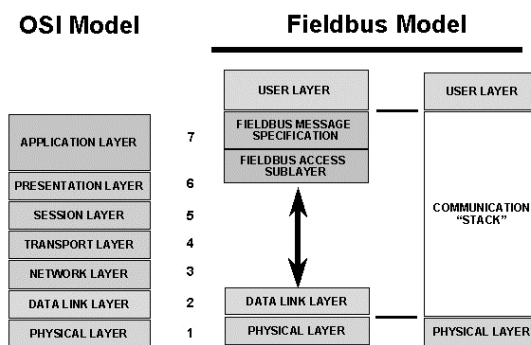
OSI Model

Fieldbus Model

USER LAYER

USER LAYER

APPLICATION LAYER 7

FIELDBUS MESSAGE SPECIFICATION

FIELDBUS ACCESS SUBLAYER

PRESENTATION LAYER 6

SESSION LAYER 5

COMMUNICATION "STACK"

TRANSPORT LAYER 4

NETWORK LAYER 3

DATA LINK LAYER 2

DATA LINK LAYER

PHYSICAL LAYER 1

PHYSICAL LAYER

PHYSICAL LAYER